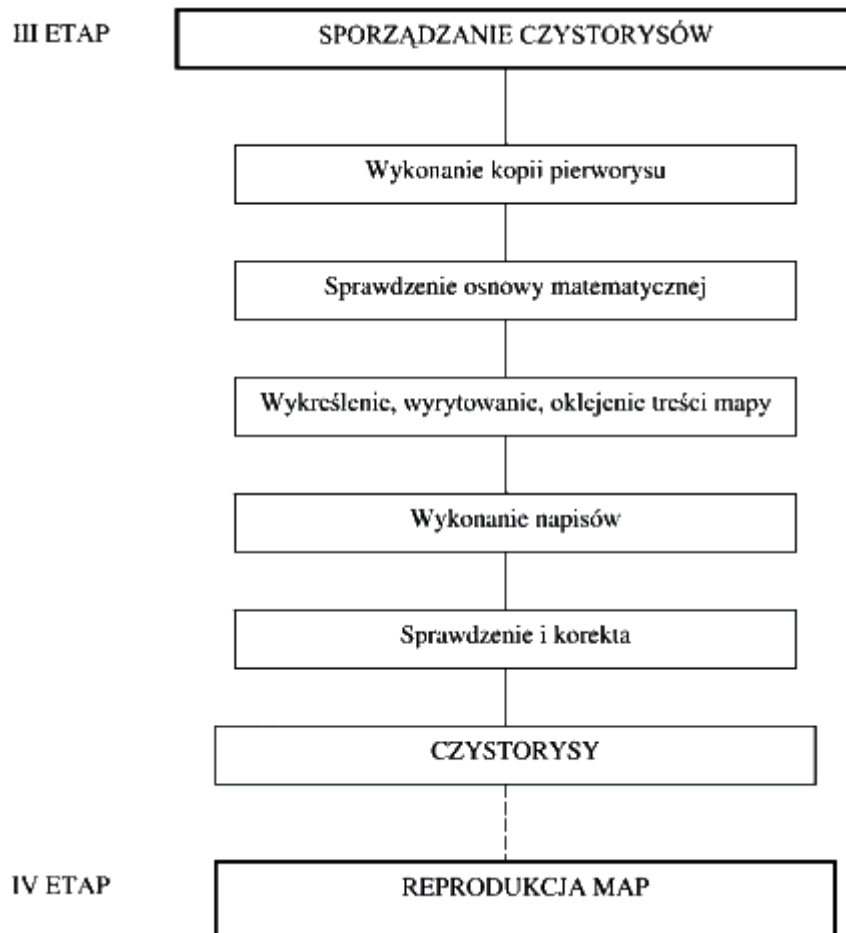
III ETAP

SPORZĄDZANIE CZYSTORYSÓW

Wykonanie kopii pierworysu

Sprawdzenie osnowy matematycznej

Wykreślenie, wyrytowanie, oklejenie treści mapy

Wykonanie napisów

Sprawdzenie i korekta

CZYSTORYSY

IV ETAP

REPRODUKCJA MAP